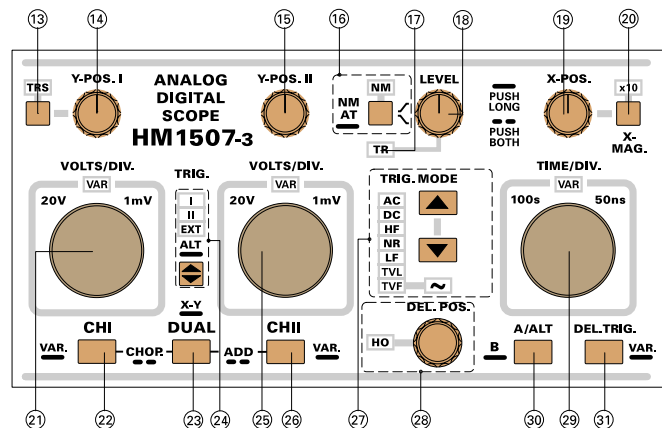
13 14 15 16 17 18 19 20

TRS

Y-POS. I

ANALOG DIGITAL SCOPE

HM1507-3

Y-POS. II

NM AT

NM

LEVEL

TR

PUSH LONG

PUSH BOTH

X-POS.

x10

X-MAG.

VOLTS/DIV.

VAR

20V 1mV

TRIG.

I

II

EXT

ALT

VOLTS/DIV.

VAR

20V 1mV

TRIG. MODE

AC

DC

HF

NR

LF

TVL

TVF

~

TIME/DIV.

VAR

100s 50ns

X-Y

CHI

DUAL

CHII

VAR.

CHOP.

ADD

VAR.

DEL. POS.

HO

B

A/ALT

DEL.TRIG.

VAR.

21 22 23 24 25 26 27 28 30 29 31